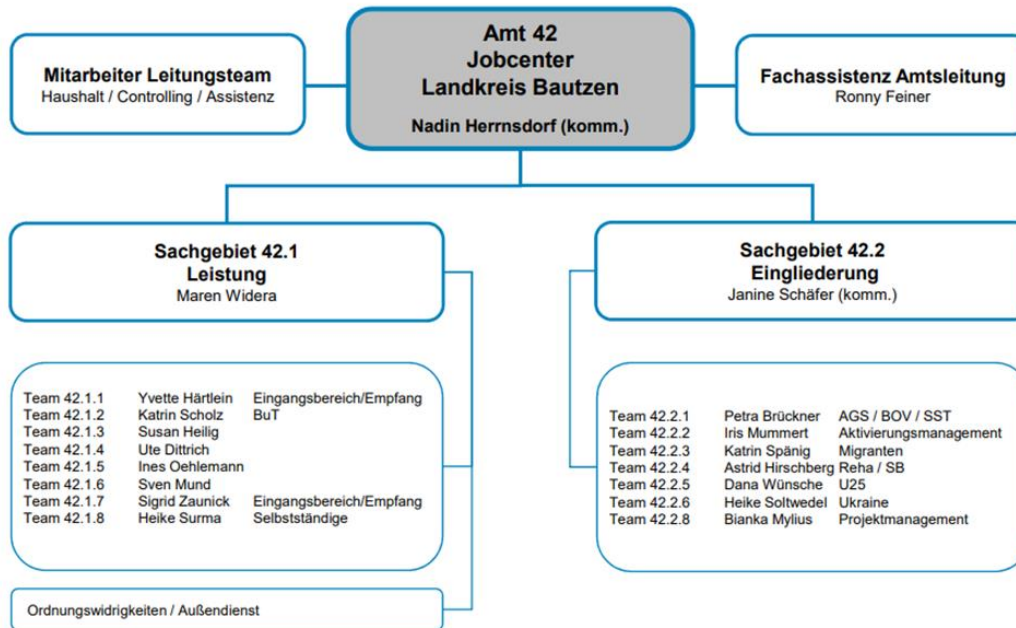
Amt 42
Jobcenter
Landkreis Bautzen
Nadin Herrnsdorf (komm.)

Mitarbeiter Leitungsteam
Haushalt / Controlling / Assistenz

Fachassistenz Amtsleitung
Ronny Feiner

Sachgebiet 42.1
Leistung
Maren Widera

| | | |
|---|---|---|
| Team 42.1.1 | Yvette Härtlein | Eingangsbereich/Empfang |
| Team 42.1.2 | Katrin Scholz | BuT |
| Team 42.1.3 | Susan Heilig | |
| Team 42.1.4 | Ute Dittrich | |
| Team 42.1.5 | Ines Oehlemann | |
| Team 42.1.6 | Sven Mund | |
| Team 42.1.7 | Sigrid Zaunick | Eingangsbereich/Empfang |
| Team 42.1.8 | Heike Surma | Selbstständige |

Ordnungswidrigkeiten / Außendienst

Sachgebiet 42.2
Eingliederung
Janine Schäfer (komm.)

| | | |
|---|---|---|
| Team 42.2.1 | Petra Brückner | AGS / BOV / SST |
| Team 42.2.2 | Iris Mummert | Aktivierungsmanagement |
| Team 42.2.3 | Katrin Spänig | Migranten |
| Team 42.2.4 | Astrid Hirschberg | Reha / SB |
| Team 42.2.5 | Dana Wünsche | U25 |
| Team 42.2.6 | Heike Soltwedel | Ukraine |
| Team 42.2.8 | Bianka Mylius | Projektmanagement |